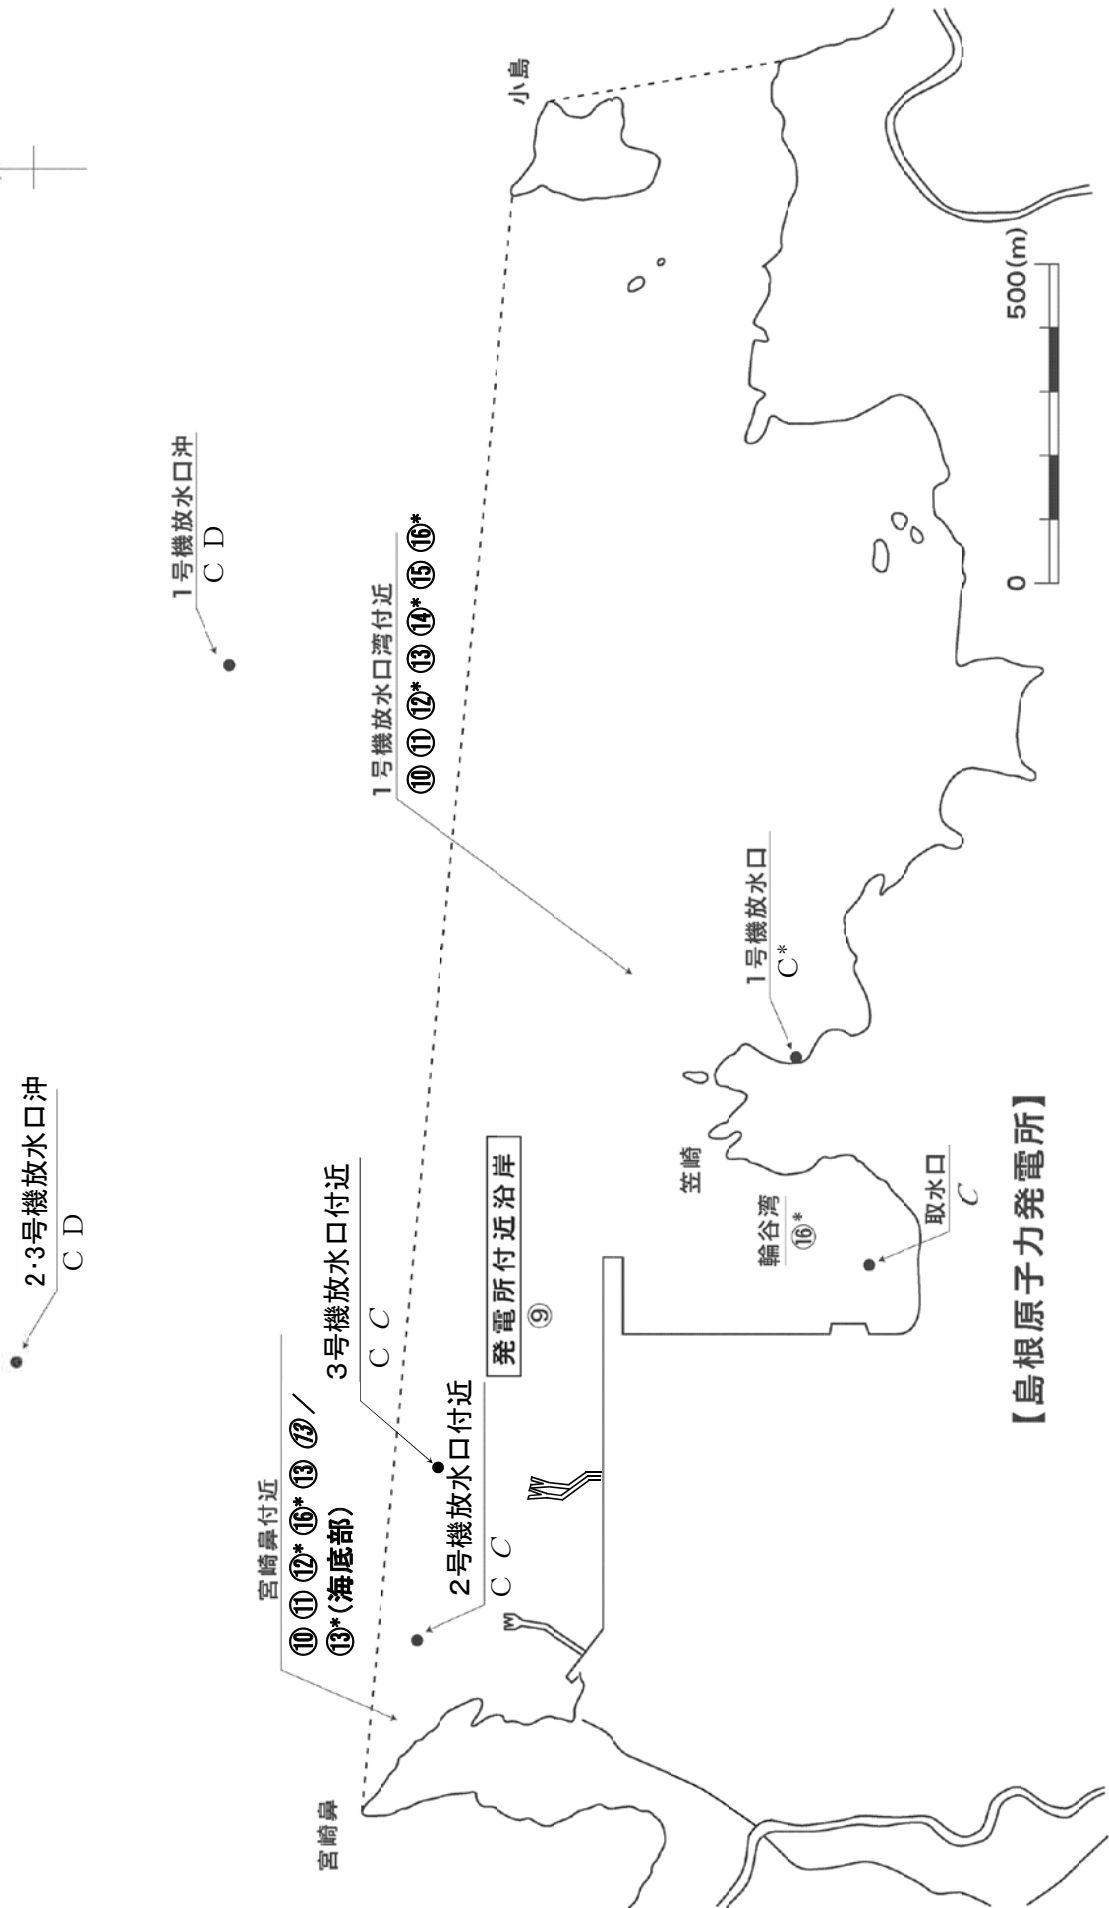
2·3号機放水口沖
C D

1号機放水口沖
C D

小島

1号機放水口湾付近
⑩ ⑪ ⑫* ⑬ ⑭* ⑮ ⑯*

500(m)
0

宮崎鼻付近
⑩ ⑪ ⑫* ⑯* ⑬ ⑬ /
⑬*(海底部)

3号機放水口付近
C C

2号機放水口付近
C C

発電所付近沿岸
⑨

1号機放水口
C*

笠崎

輪谷湾
⑯*

取水口
C

宮崎鼻

【島根原子力発電所】